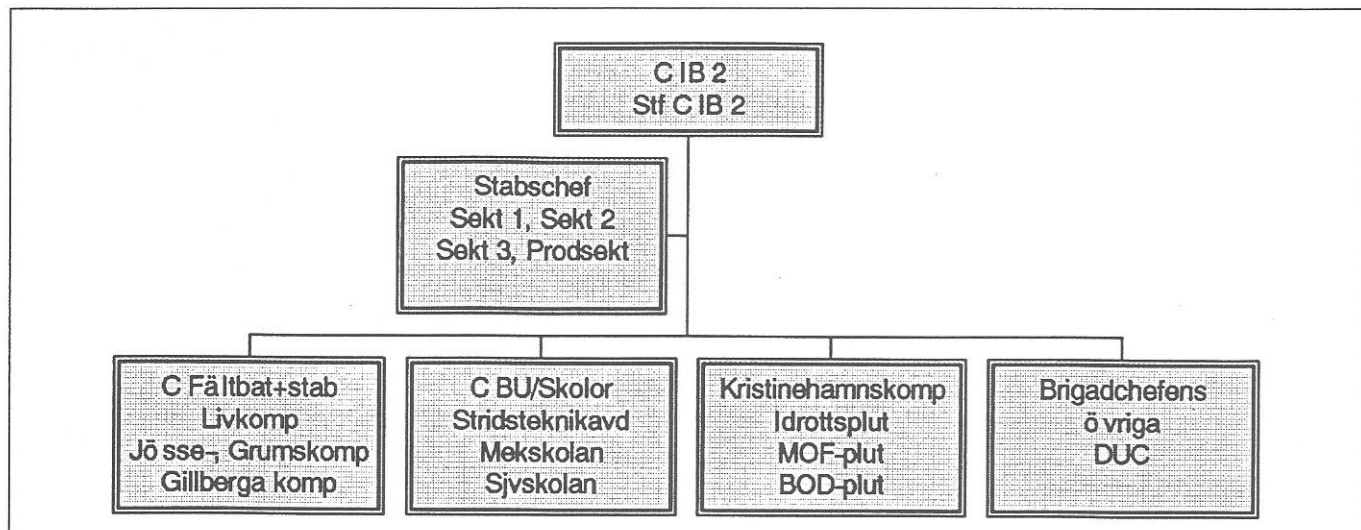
C IB 2
Stf C IB 2

Stabschef
Sekt 1, Sekt 2
Sekt 3, Prodsekt

C Fältbat+stab
Livkomp
Jösse-, Grumskomp
Gillberga komp

C BU/Skolor
Stridsteknikavd
Mekskolan
Sjvskolan

Kristinehamnskomp
Idrottsplut
MOF-plut
BOD-plut

Brigadchefens
övriga
DUC